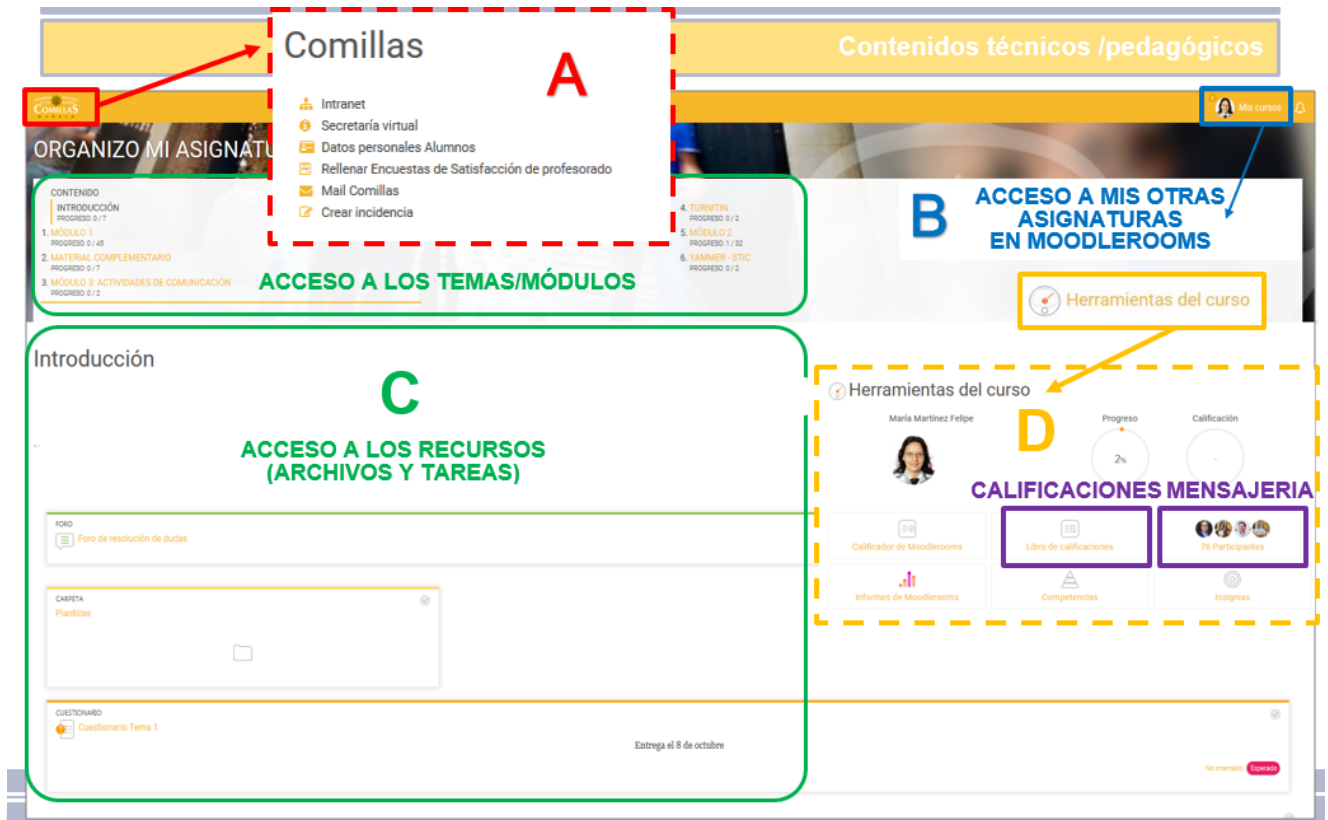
Contenidos técnicos /pedagógicos

COMILLAS

Comillas

A

Intranet
Secretaría virtual
Datos personales Alumnos
Rellenar Encuestas de Satisfacción de profesorado
Mail Comillas
Crear incidencia

Mis cursos

ORGANIZO MI ASIGNATU

CONTENIDO
INTRODUCCIÓN
PROGRESO: 0 / 7
1. MÓDULO 1
PROGRESO: 0 / 45
2. MATERIAL COMPLEMENTARIO
PROGRESO: 0 / 7
3. MÓDULO 3: ACTIVIDADES DE COMUNICACIÓN
PROGRESO: 0 / 2

4. TURNITIN
PROGRESO: 0 / 2
5. MÓDULO 2
PROGRESO: 1 / 32
6. YAMMER - STIC
PROGRESO: 0 / 2

ACCESO A LOS TEMAS/MÓDULOS

B

ACCESO A MIS OTRAS ASIGNATURAS EN MOODLEROOMS

Herramientas del curso

Introducción

C

ACCESO A LOS RECURSOS (ARCHIVOS Y TAREAS)

FORO
Foro de resolución de dudas

CARPETA
Plantillas

CUESTIONARIO
Cuestionario Tema 1

Entrega el 8 de octubre

No iniciado Esperado

Herramientas del curso

María Martínez Felipe

Progreso
2%

Calificación
-

D

CALIFICACIONES MENSAJERIA

Calificador de Moodlerooms
Libro de calificaciones
76 Participantes
Informes de Moodlerooms
Competencias
Insignias